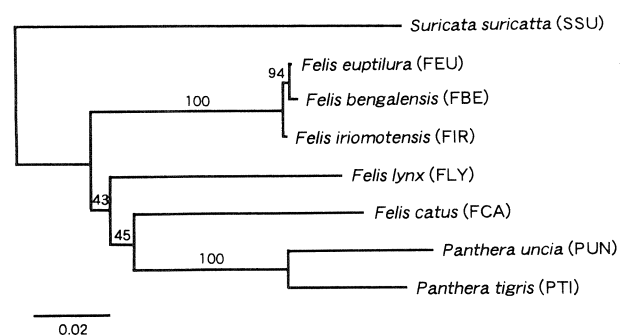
Suricata suricatta (SSU)

94

Felis euptilura (FEU)

100

Felis bengalensis (FBE)

Felis iriomotensis (FIR)

Felis lynx (FLY)

43

Felis catus (FCA)

45

100

Panthera uncia (PUN)

Panthera tigris (PTI)

0.02